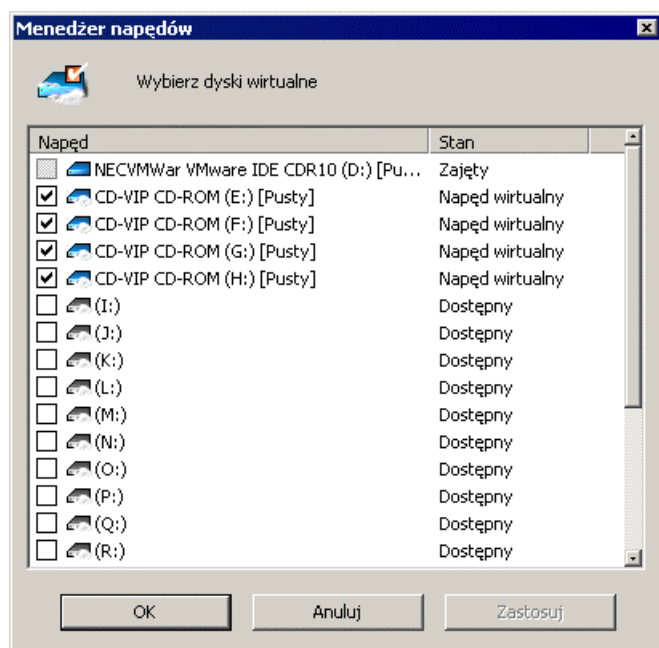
Menedżer napędów

Wybierz dyski wirtualne

| Napęd | Stan |
|---|---|
| NECVMWar VMware IDE CDR10 (D:) [Pu... | Zajęty |
| CD-VIP CD-ROM (E:) [Pusty] | Napęd wirtualny |
| CD-VIP CD-ROM (F:) [Pusty] | Napęd wirtualny |
| CD-VIP CD-ROM (G:) [Pusty] | Napęd wirtualny |
| CD-VIP CD-ROM (H:) [Pusty] | Napęd wirtualny |
| (I:) | Dostępny |
| (J:) | Dostępny |
| (K:) | Dostępny |
| (L:) | Dostępny |
| (M:) | Dostępny |
| (N:) | Dostępny |
| (O:) | Dostępny |
| (P:) | Dostępny |
| (Q:) | Dostępny |
| (R:) | Dostępny |

OK Anuluj Zastosuj